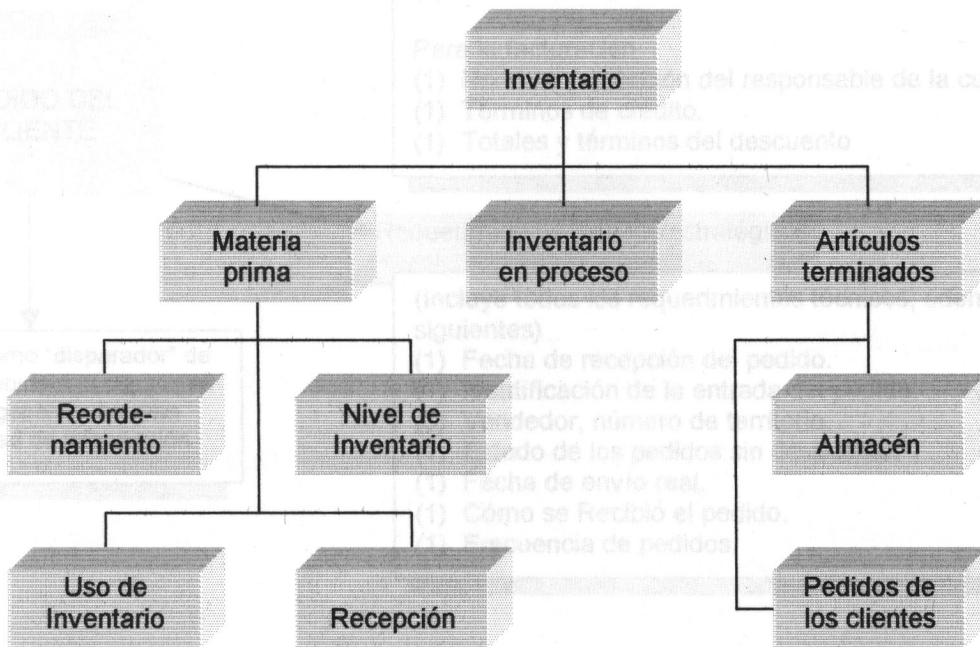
Inventario

Materia prima

Inventario en proceso

Artículos terminados

Reordenamiento

Nivel de Inventario

Almacén

Uso de Inventario

Recepción

Pedidos de los clientes

Pero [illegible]
(1) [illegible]n del responsable de la cu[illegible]
(1) Términos de crédito.
(1) Totales y términos del descuento

(incluye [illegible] siguientes)
(1) Fecha de recepción del pedido.
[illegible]ificación de la entrada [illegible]
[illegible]edor, número de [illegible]
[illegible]ado de los pedidos sin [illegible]
(1) Fecha de envío real.
(1) Cómo se Recibió el pedido.
(1) Frecuencia de pedidos

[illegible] "disparador" de